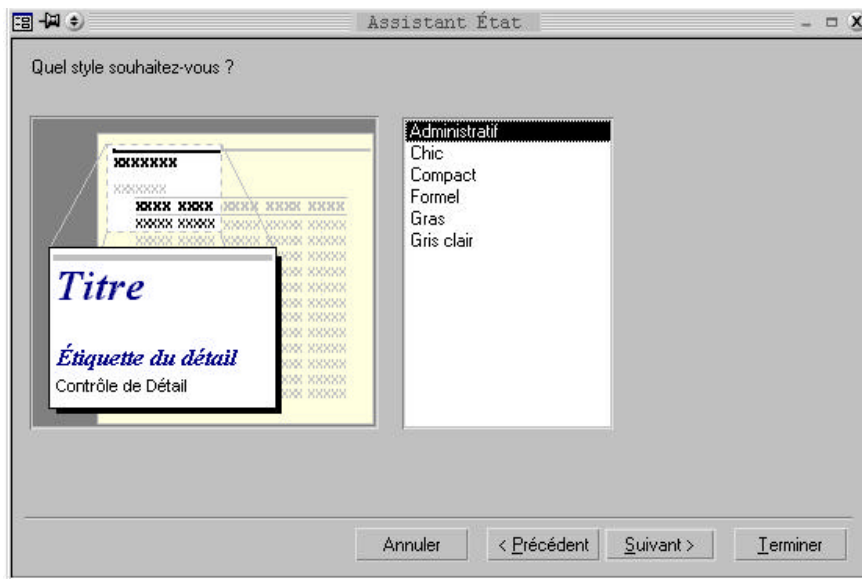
Assistant État

Quel style souhaitez-vous ?

XXXXXXX
XXXXXXX
XXXX XXXX XXXX XXXX XXXX
XXXX XXXX XXXX XXXX XXXX

Titre

Étiquette du détail
Contrôle de Détail

Administratif
Chic
Compact
Formel
Gras
Gris clair

Annuler
< Précédent
Suivant >
Terminer